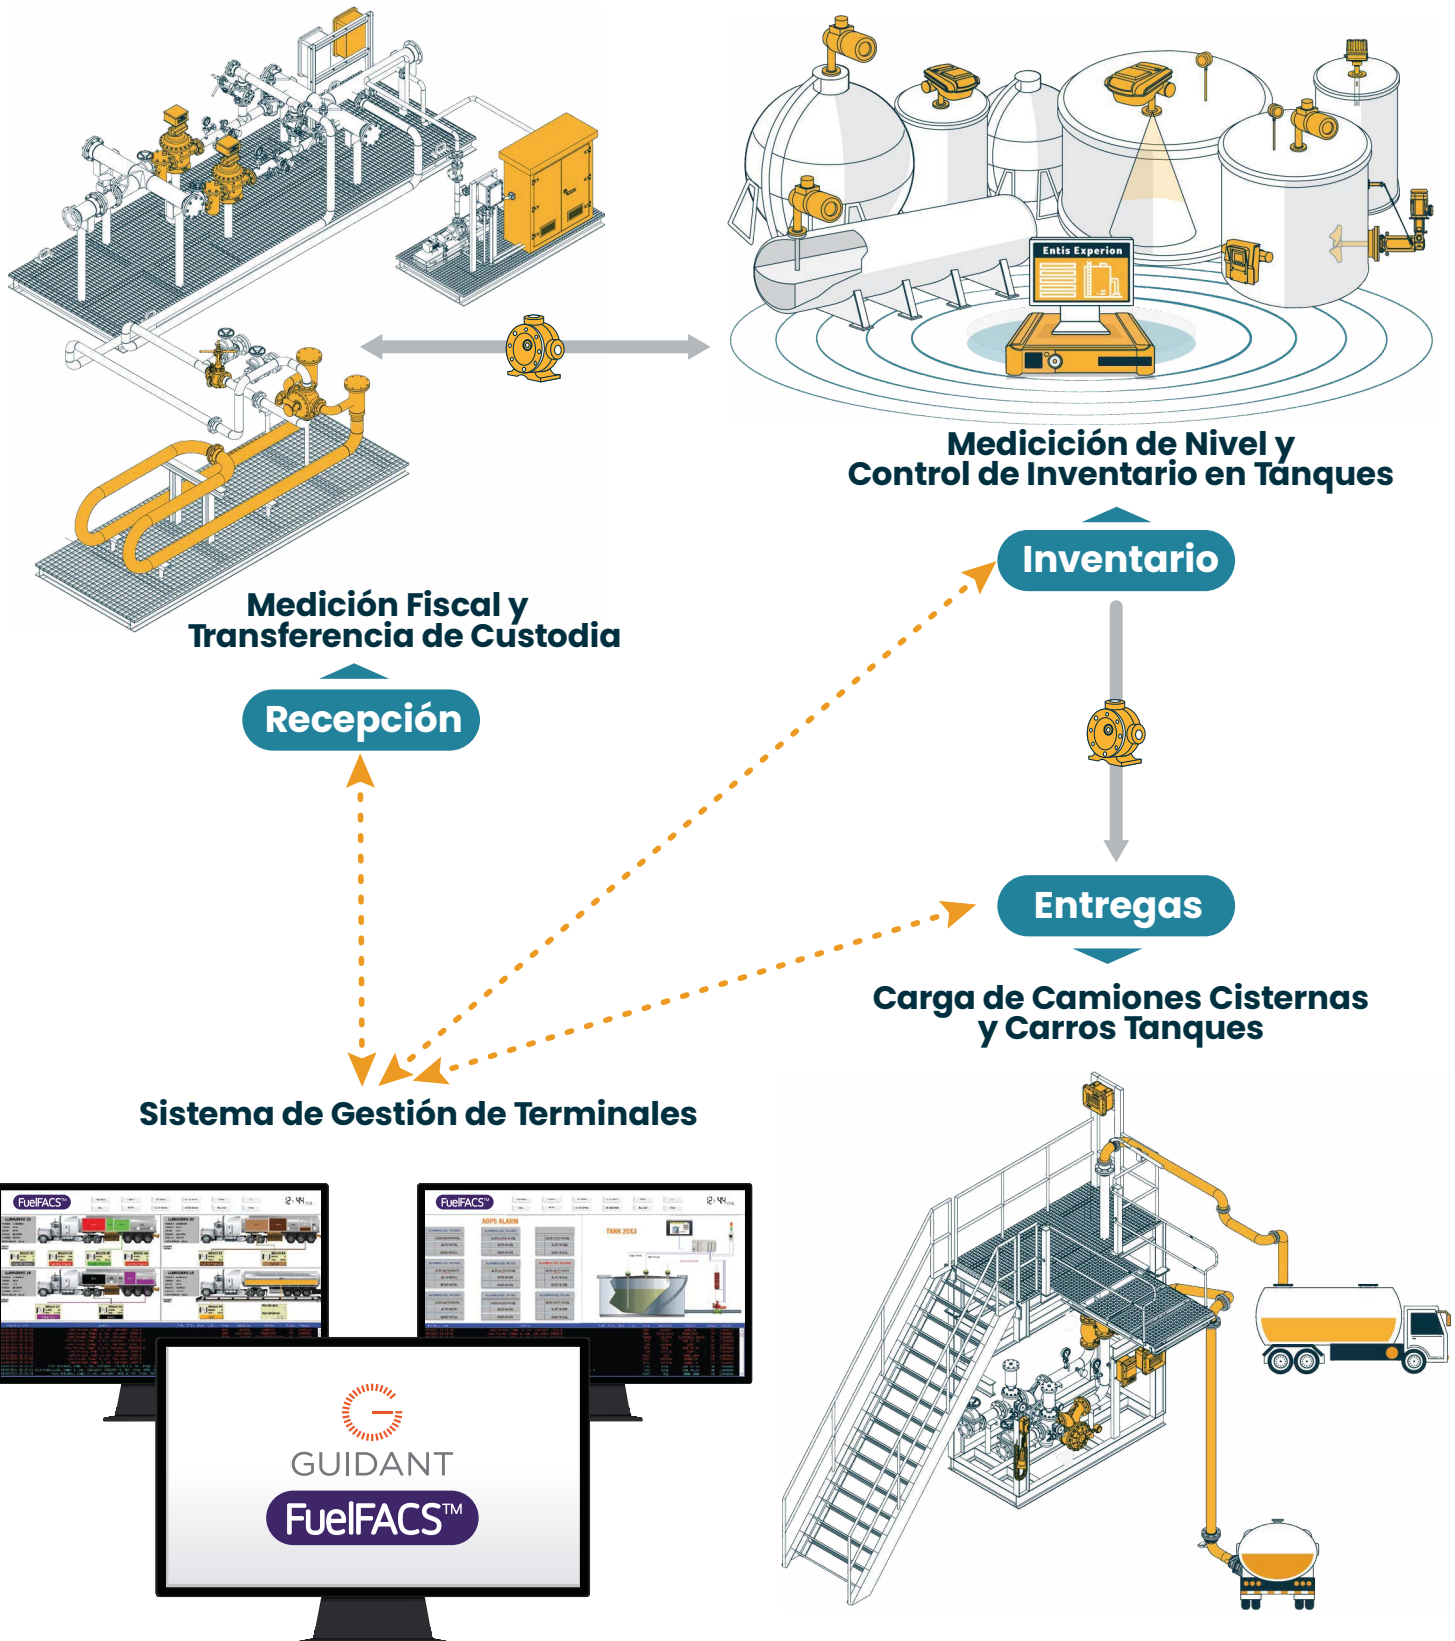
Entis Experion

Medicición de Nivel y Control de Inventario en Tanques

Inventario

Medición Fiscal y Transferencia de Custodia

Recepción

Entregas

Carga de Camiones Cisternas y Carros Tanques

Sistema de Gestión de Terminales

FuelFACS™

FuelFACS™

AOPS ALARM

TANK 20X3

GUIDANT

FuelFACS™